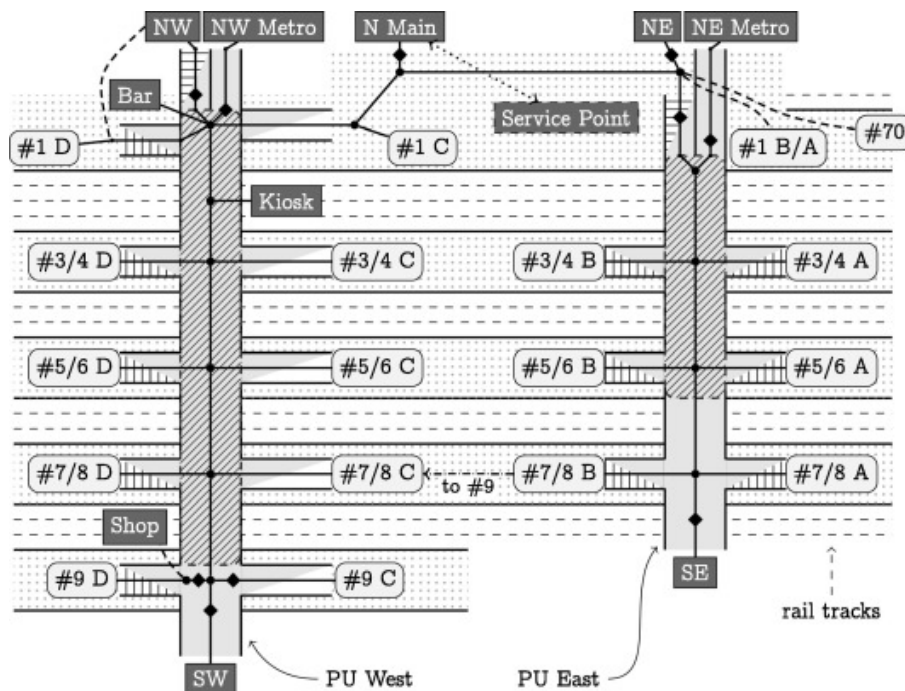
NW
NW Metro
N Main
NE
NE Metro
Bar
Service Point
#1 D
#1 C
#1 B/A
#70
Kiosk
#3/4 D
#3/4 C
#3/4 B
#3/4 A
#5/6 D
#5/6 C
#5/6 B
#5/6 A
#7/8 D
#7/8 C
to #9
#7/8 B
#7/8 A
Shop
#9 D
#9 C
SE
rail tracks
SW
PU West
PU East